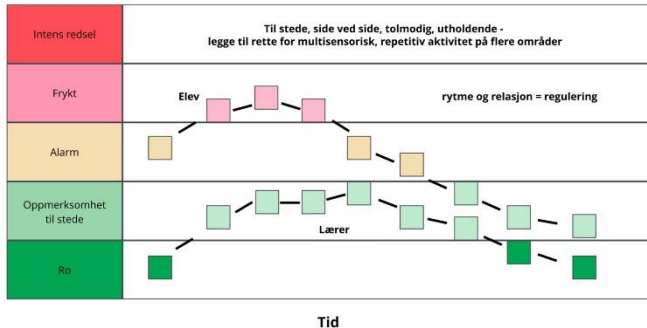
Intens redsel

Til stede, side ved side, tolmodig, utholdende - legge til rette for multisensorisk, repetitiv aktivitet på flere områder

Frykt

Elev

rytme og relasjon = regulering

Alarm

Oppmerksomhet til stede

Lærer

Ro

Tid